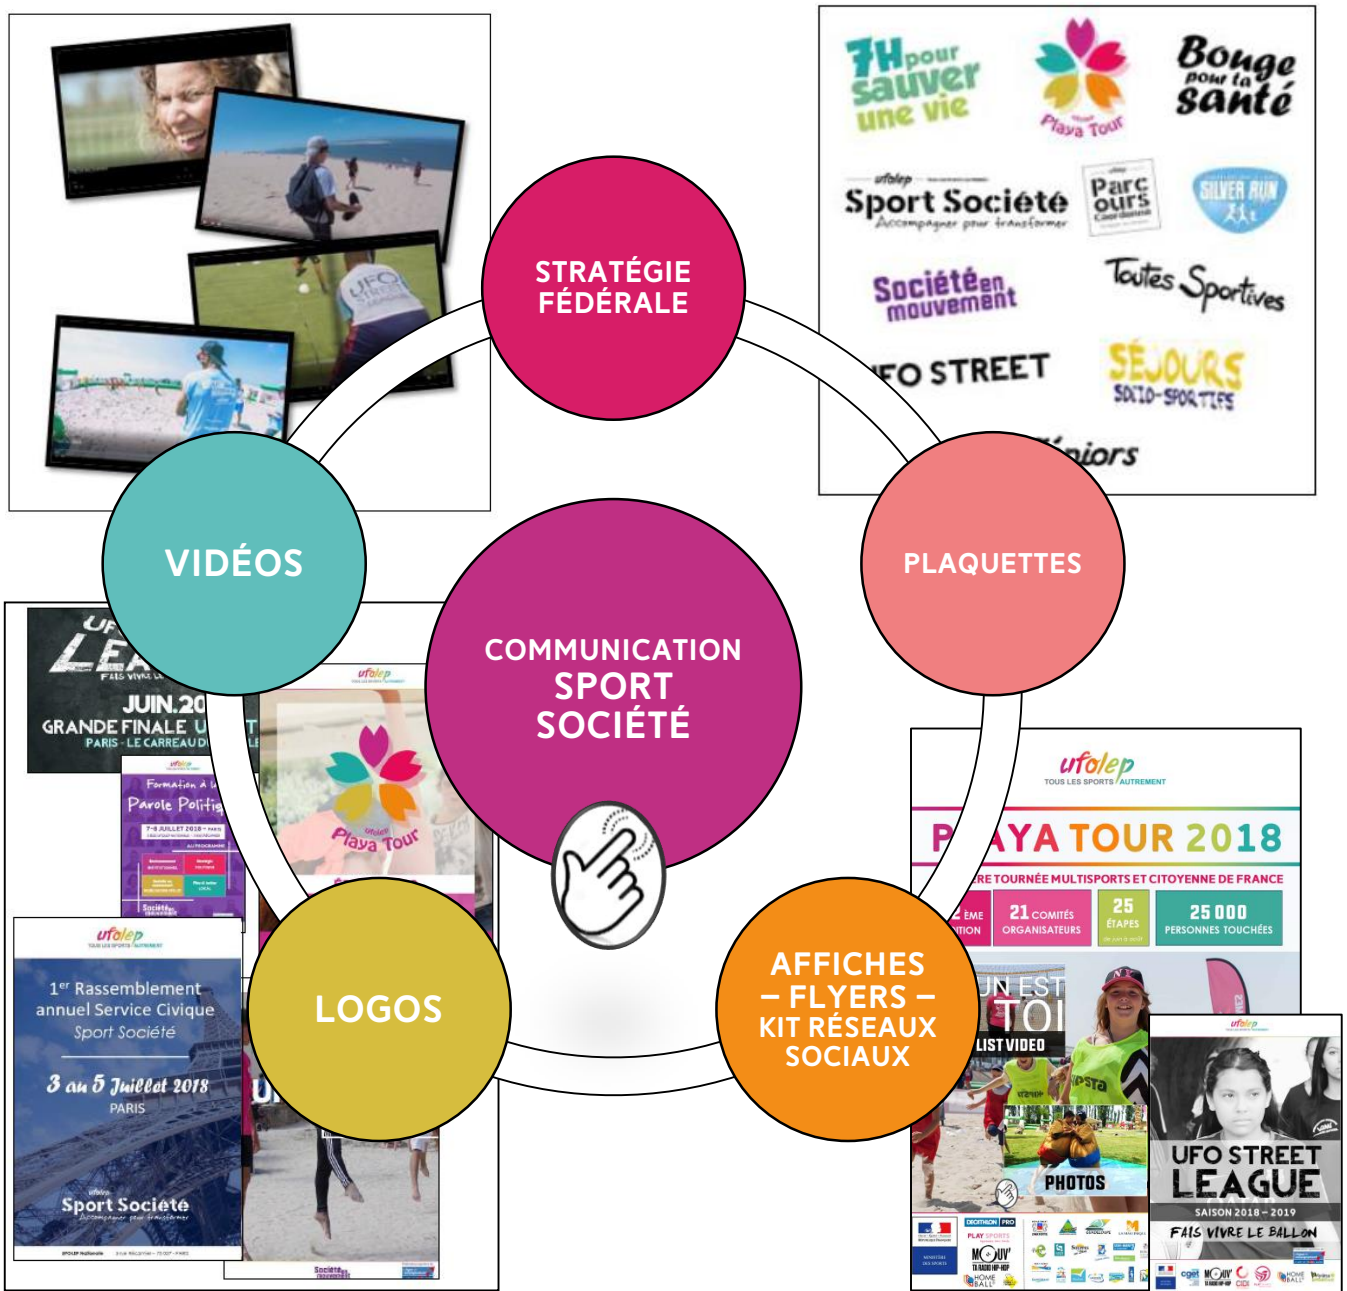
STRATÉGIE FÉDÉRALE

7H pour sauver une vie

Playa Tour

Bouge pour ta santé

ufolep

Sport Société
Accompagner pour transformer

Parcours

SILVER RUN

Société en mouvement

Toutes Sportives

FO STREET

SÉJOURS SOCIO-SPORTIFS

niors

VIDÉOS

PLAQUETTES

COMMUNICATION SPORT SOCIÉTÉ

UF LEA
FAIS VIVRE LE
JUIN 20
GRANDE FINALE U
PARIS - LE CARREAU DU

ufolep
Formation à l
Parole Politiq
7-8 JUILLET 2018

ufolep
Playa Tour

ufolep
1er Rassemblement annuel Service Civique
Sport Société
3 au 5 Juillet 2018
PARIS
Sport Société
Accompagner pour transformer

LOGOS

ufolep
TOUS LES SPORTS AUTREMENT
P AYA TOUR 2018
RE TOURNÉE MULTISPORTS ET CITOYENNE DE FRANCE
2 ÈME ITION
21 COMITÉS ORGANISATEURS
25 ÉTAPES
25 000 PERSONNES TOUCHÉES
UN EST TOI
LIST VIDEO
PHOTOS

AFFICHES – FLYERS – KIT RÉSEAUX SOCIAUX

ufolep
UFO STREET LEAGUE
SAISON 2018 – 2019
FAIS VIVRE LE BALLON